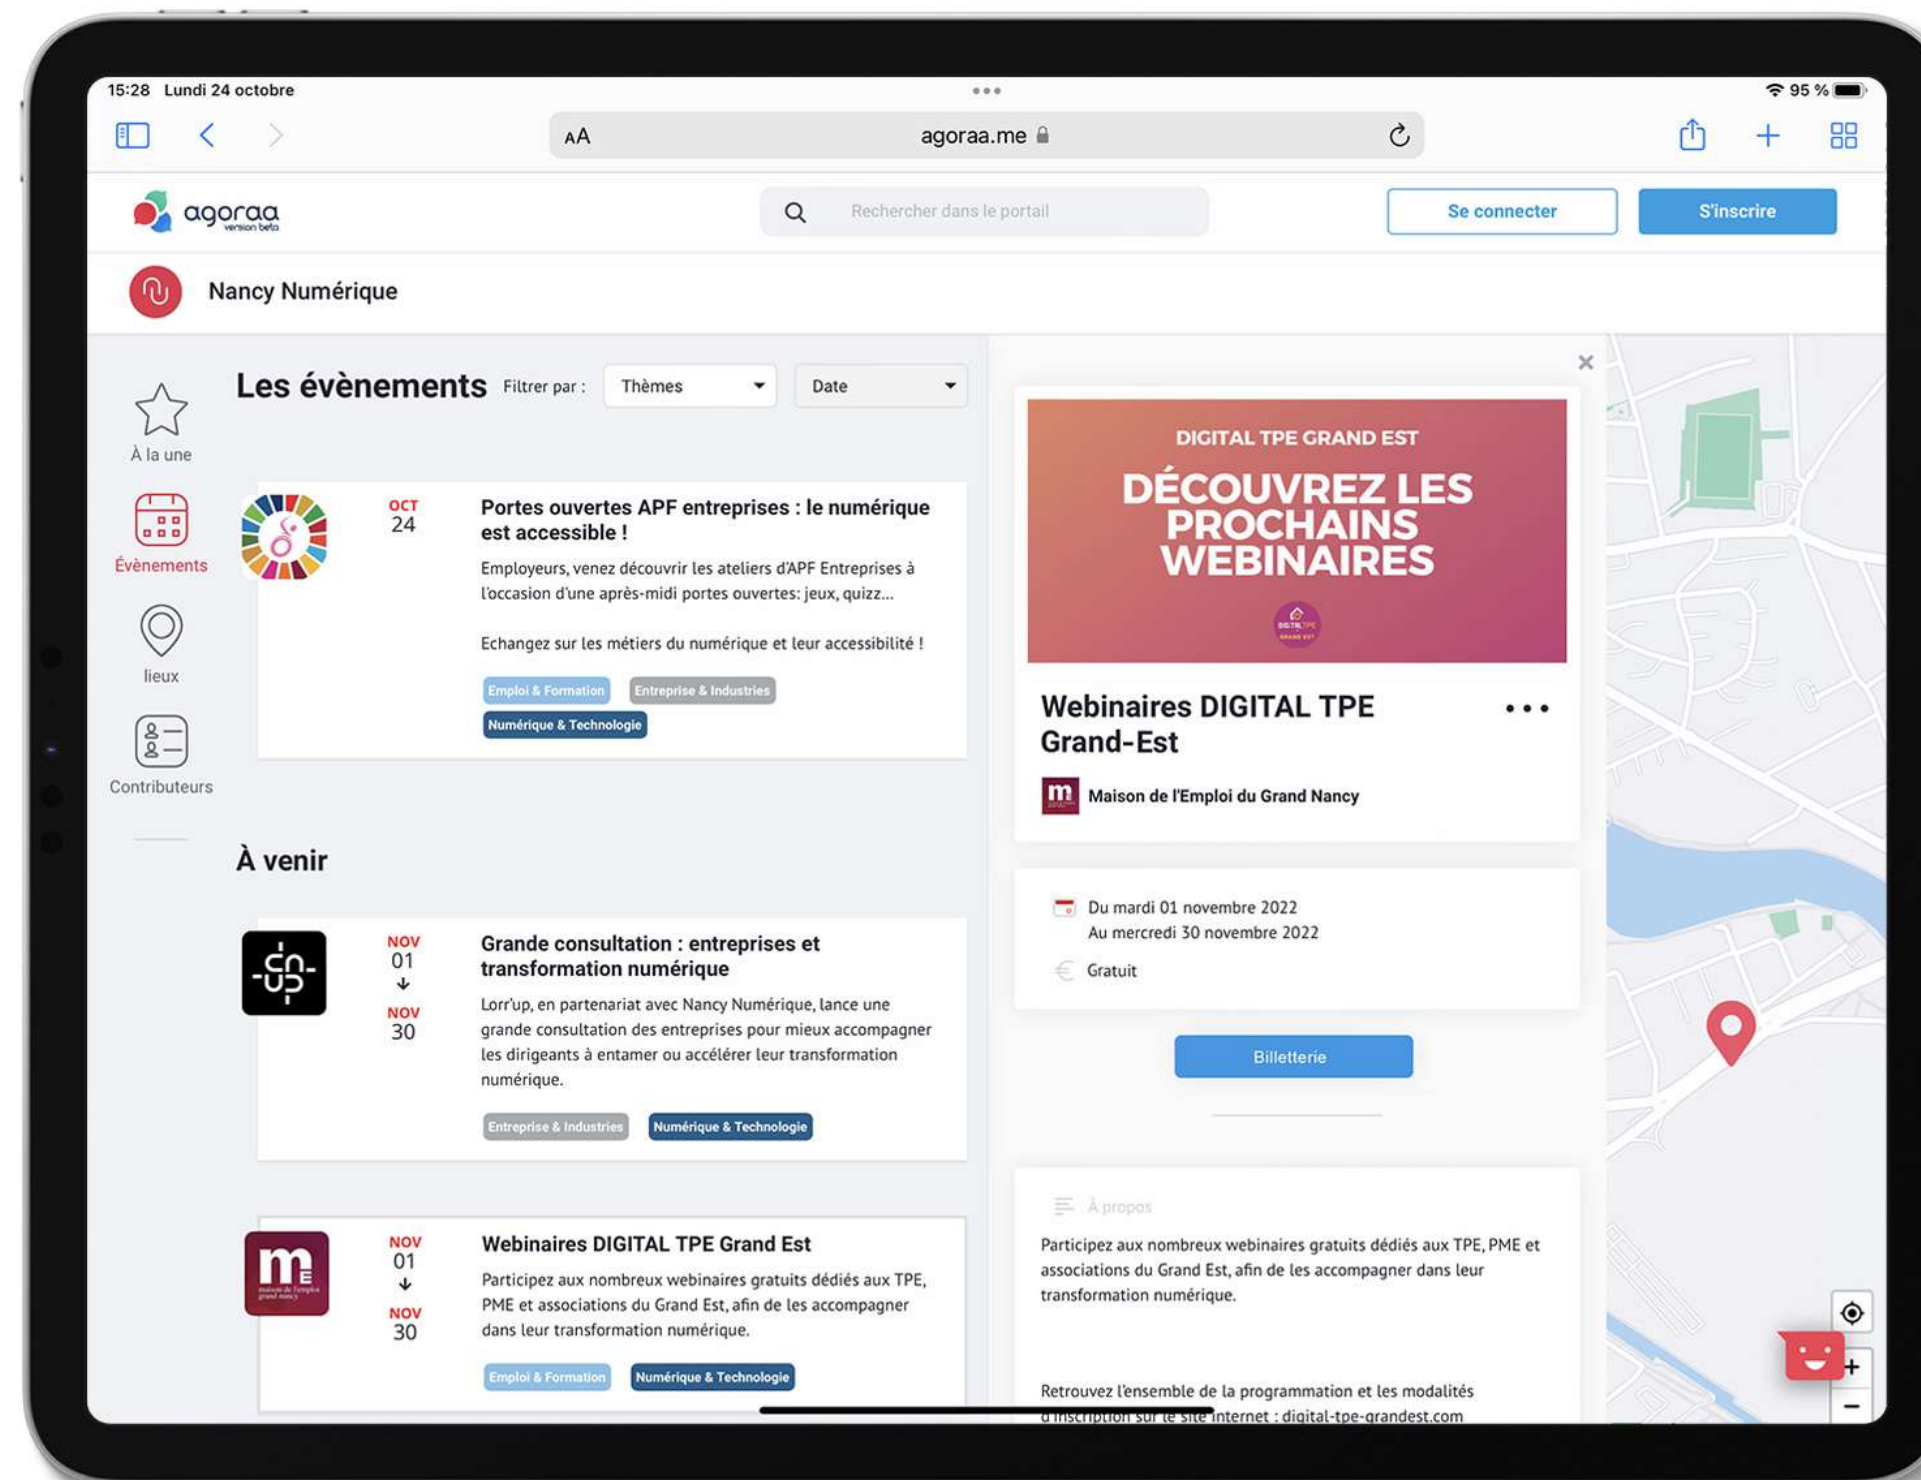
15:28 Lundi 24 octobre

95 %

AA agoraa.me

agoraa version beta

Rechercher dans le portail

Se connecter

S'inscrire

Nancy Numérique

À la une

Évènements

lieux

Contributeurs

Les évènements Filtrer par : Thèmes Date

OCT 24

Portes ouvertes APF entreprises : le numérique est accessible !

Employeurs, venez découvrir les ateliers d'APF Entreprises à l'occasion d'une après-midi portes ouvertes: jeux, quizz...

Echangez sur les métiers du numérique et leur accessibilité !

Emploi & Formation Entreprise & Industries Numérique & Technologie

À venir

NOV 01 NOV 30

Grande consultation : entreprises et transformation numérique

Lorr'up, en partenariat avec Nancy Numérique, lance une grande consultation des entreprises pour mieux accompagner les dirigeants à entamer ou accélérer leur transformation numérique.

Entreprise & Industries Numérique & Technologie

NOV 01 NOV 30

Webinaires DIGITAL TPE Grand Est

Participez aux nombreux webinaires gratuits dédiés aux TPE, PME et associations du Grand Est, afin de les accompagner dans leur transformation numérique.

Emploi & Formation Numérique & Technologie

DIGITAL TPE GRAND EST

DÉCOUVREZ LES PROCHAINS WEBINAIRES

Webinaires DIGITAL TPE Grand-Est

Maison de l'Emploi du Grand Nancy

Du mardi 01 novembre 2022
Au mercredi 30 novembre 2022

Gratuit

Billetterie

À propos

Participez aux nombreux webinaires gratuits dédiés aux TPE, PME et associations du Grand Est, afin de les accompagner dans leur transformation numérique.

Retrouvez l'ensemble de la programmation et les modalités d'inscription sur le site internet : digital-tpe-grandest.com